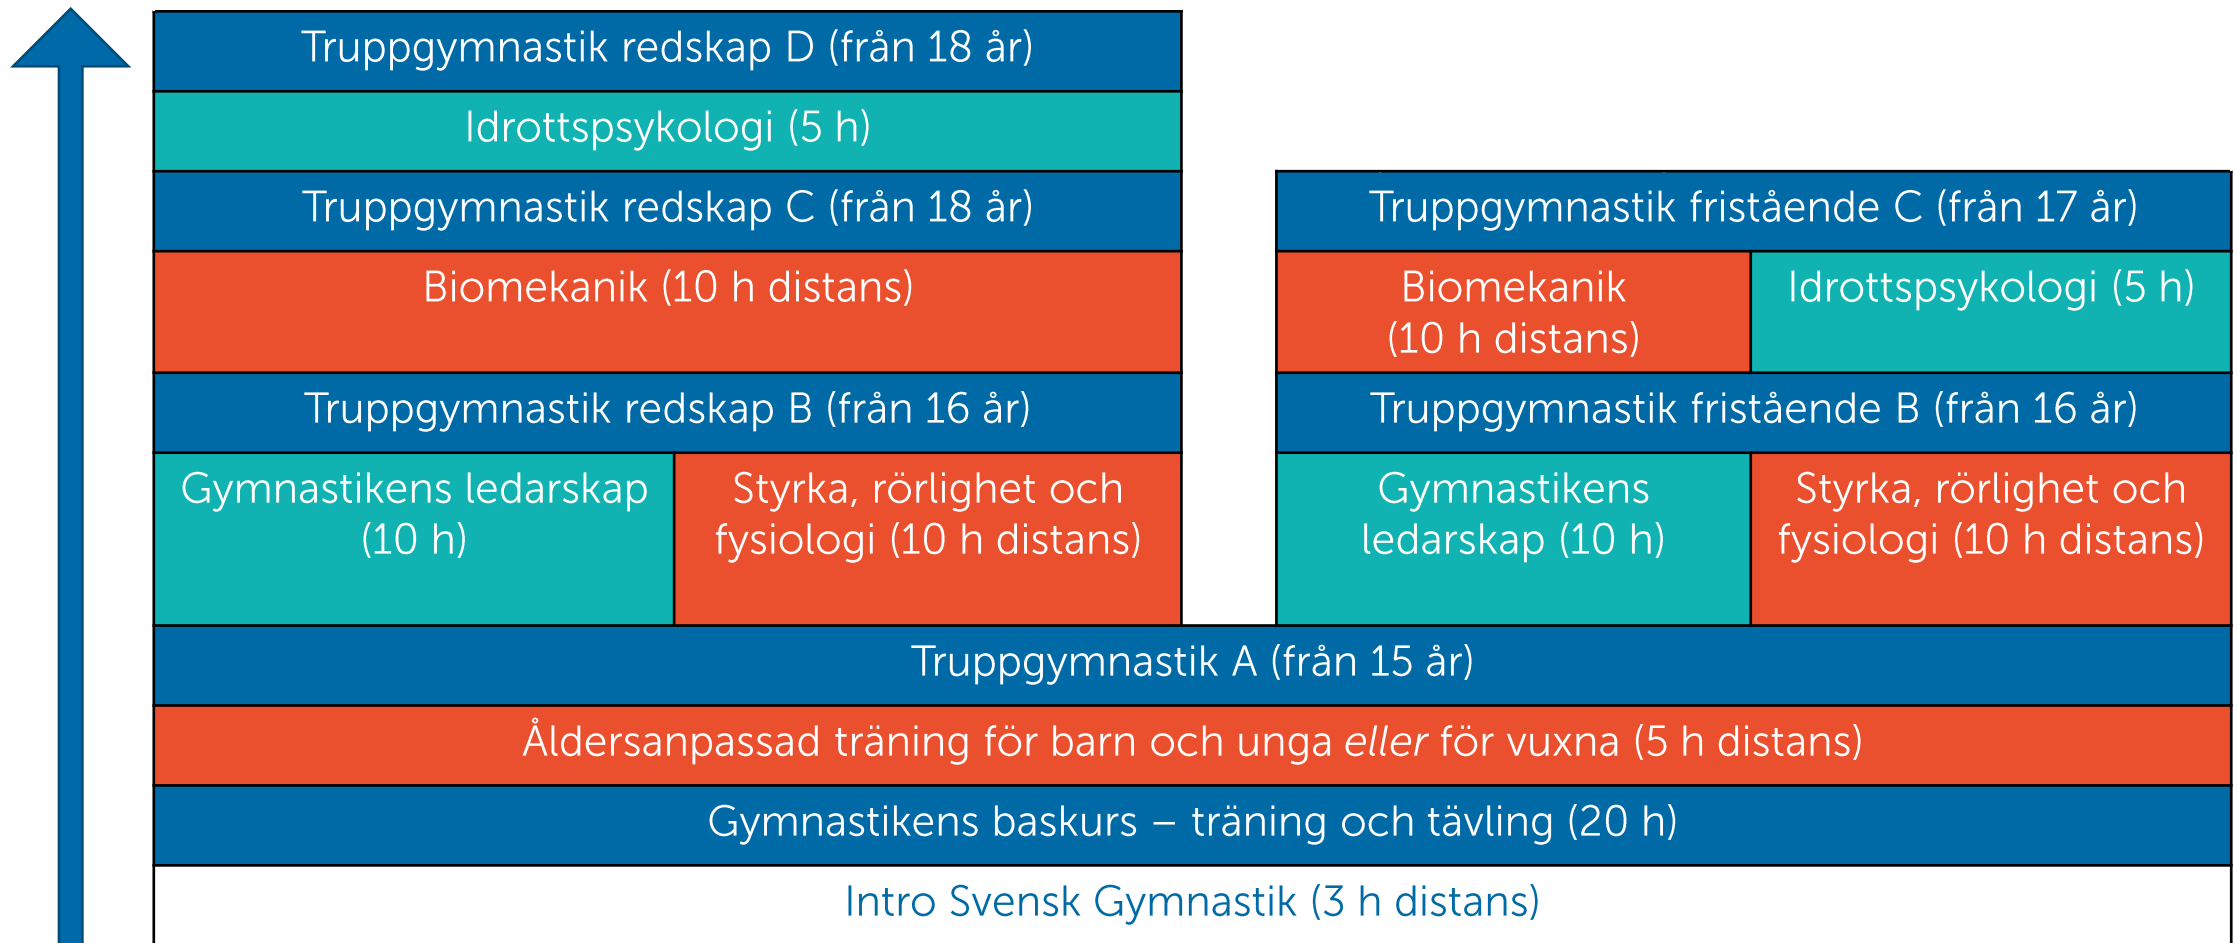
Truppgymnastik redskap D (från 18 år)

Idrottspsykologi (5 h)

Truppgymnastik redskap C (från 18 år)

Biomekanik (10 h distans)

Truppgymnastik redskap B (från 16 år)

Gymnastikens ledarskap (10 h)

Styrka, rörlighet och fysiologi (10 h distans)

Truppgymnastik fristående C (från 17 år)

Biomekanik (10 h distans)

Idrottspsykologi (5 h)

Truppgymnastik fristående B (från 16 år)

Gymnastikens ledarskap (10 h)

Styrka, rörlighet och fysiologi (10 h distans)

Truppgymnastik A (från 15 år)

Åldersanpassad träning för barn och unga eller för vuxna (5 h distans)

Gymnastikens baskurs – träning och tävling (20 h)

Intro Svensk Gymnastik (3 h distans)